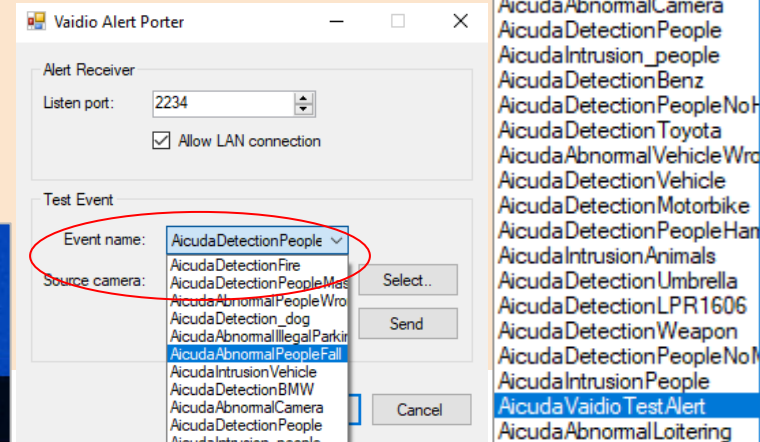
Vaidio Alert Porter

Alert Receiver

Listen port: 2234

Allow LAN connection

Test Event

Event name: AicudaDetectionPeople

Source camera:

Select..

Send

Cancel

AicudaDetectionFire
AicudaDetectionPeopleMas
AicudaAbnormalPeopleWro
AicudaDetection_dog
AicudaAbnormalIllegalParkin
AicudaAbnormalPeopleFall
AicudaIntrusionVehicle
AicudaDetectionBMW
AicudaAbnormalCamera
AicudaDetectionPeople
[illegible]

AicudaAbnormalCamera
AicudaDetectionPeople
AicudaIntrusion_people
AicudaDetectionBenz
AicudaDetectionPeopleNoH
AicudaDetectionToyota
AicudaAbnormalVehicleWro
AicudaDetectionVehicle
AicudaDetectionMotorbike
AicudaDetectionPeopleHan
AicudaIntrusionAnimals
AicudaDetectionUmbrella
AicudaDetectionLPR1606
AicudaDetectionWeapon
AicudaDetectionPeopleNoM
AicudaIntrusionPeople
AicudaVaidioTestAlert
AicudaAbnormalLoitering